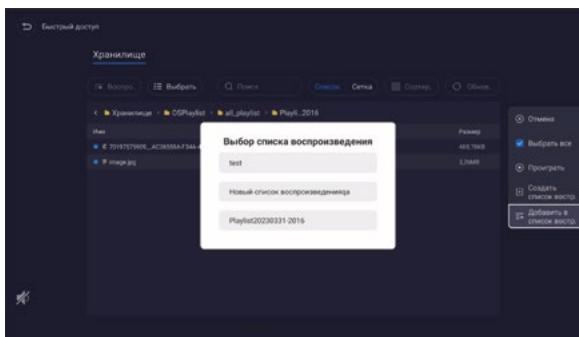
Быстрый доступ

Хранилище

Воспро. Выбрать Поиск Список Сетка Сортир. Обнов.

Хранилище > OSPlaylist > all_playlist > Playli...2016

Имя

E 70197579606...AC06566A-F34A-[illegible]

image.jpg

Размер

469,78KB

3,79MB

Выбор списка воспроизведения

test

Новый список воспроизведенияqa

Playlist20230331-2016

Отмена

Выбрать все

Проиграть

Создать список воспр.

Добавить в список воспр.